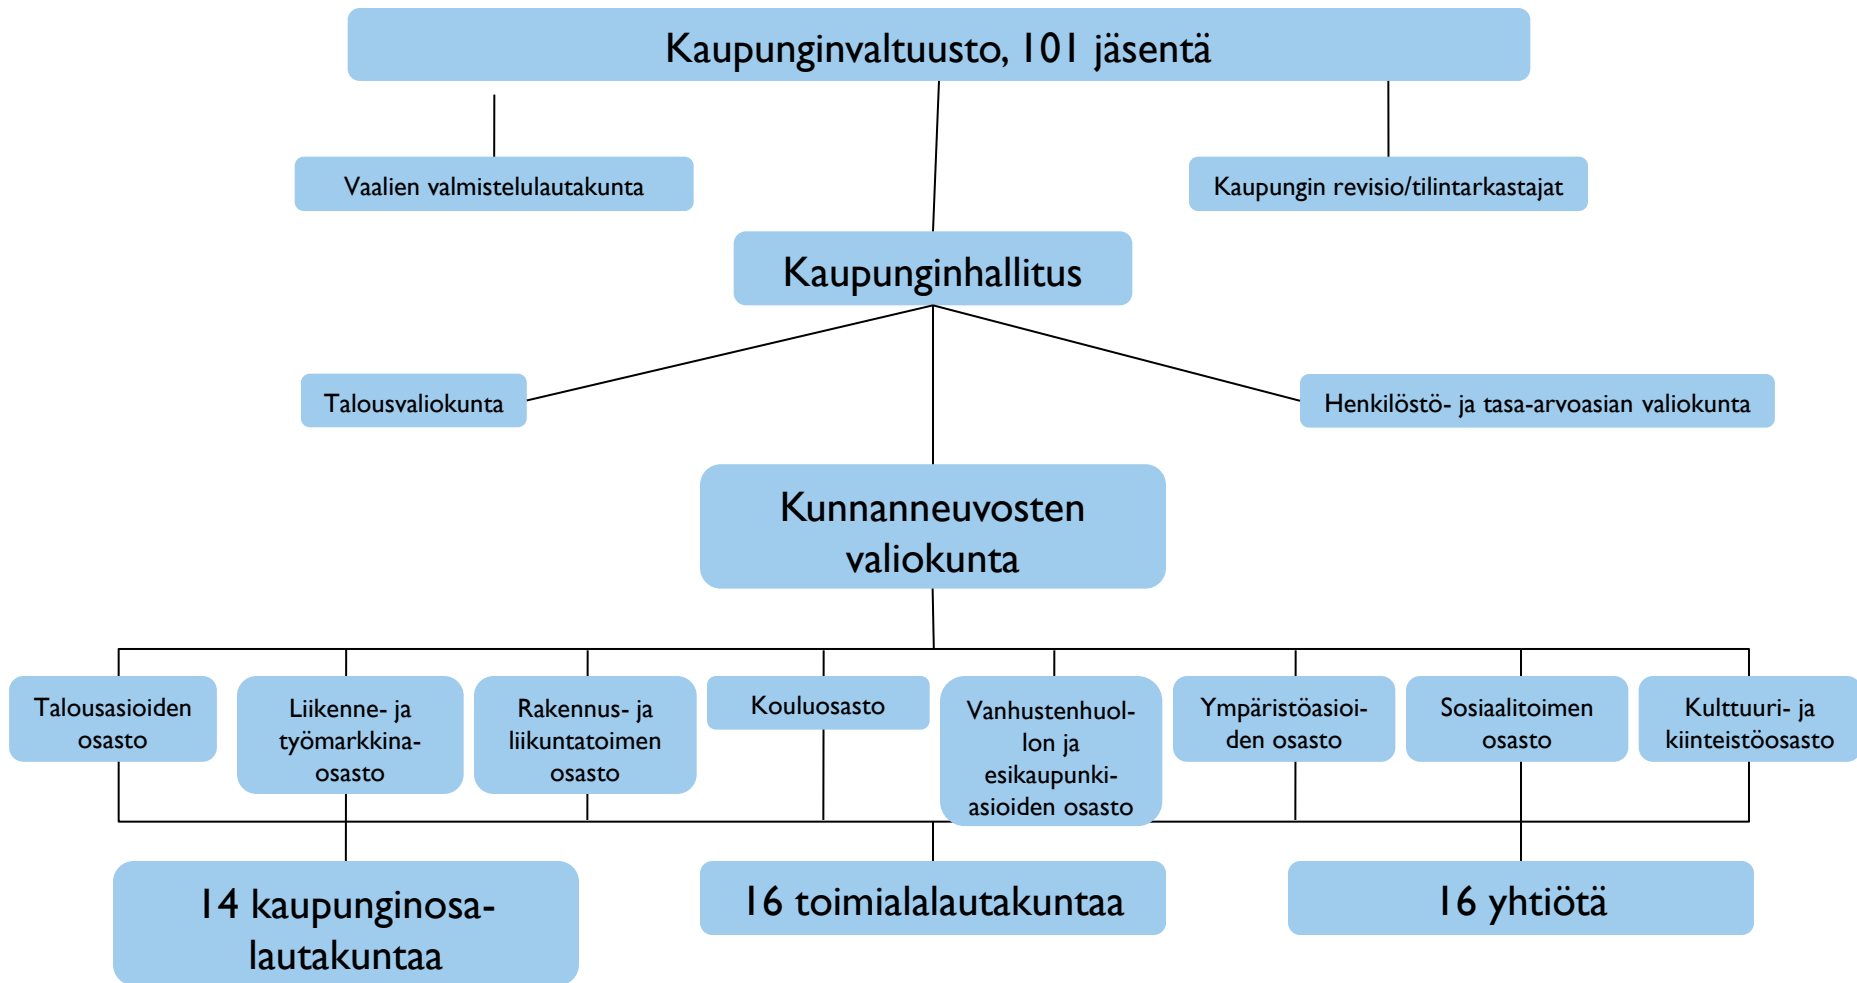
Kaupunginvaltuusto, 101 jäsentä

Vaalien valmistelulautakunta

Kaupungin revisio/tilintarkastajat

Kaupunginhallitus

Talousvaliokunta

Henkilöstö- ja tasa-arvoasian valiokunta

Kunnanneuvosten valiokunta

Talousasioiden osasto

Liikenne- ja työmarkkinaosasto

Rakennus- ja liikuntatoimen osasto

Kouluosasto

Vanhustenhuollon ja esikaupunkiasioiden osasto

Ympäristöasioiden osasto

Sosiaalitoimen osasto

Kulttuuri- ja kiinteistöosasto

14 kaupunginosalautakuntaa

16 toimialalautakuntaa

16 yhtiötä